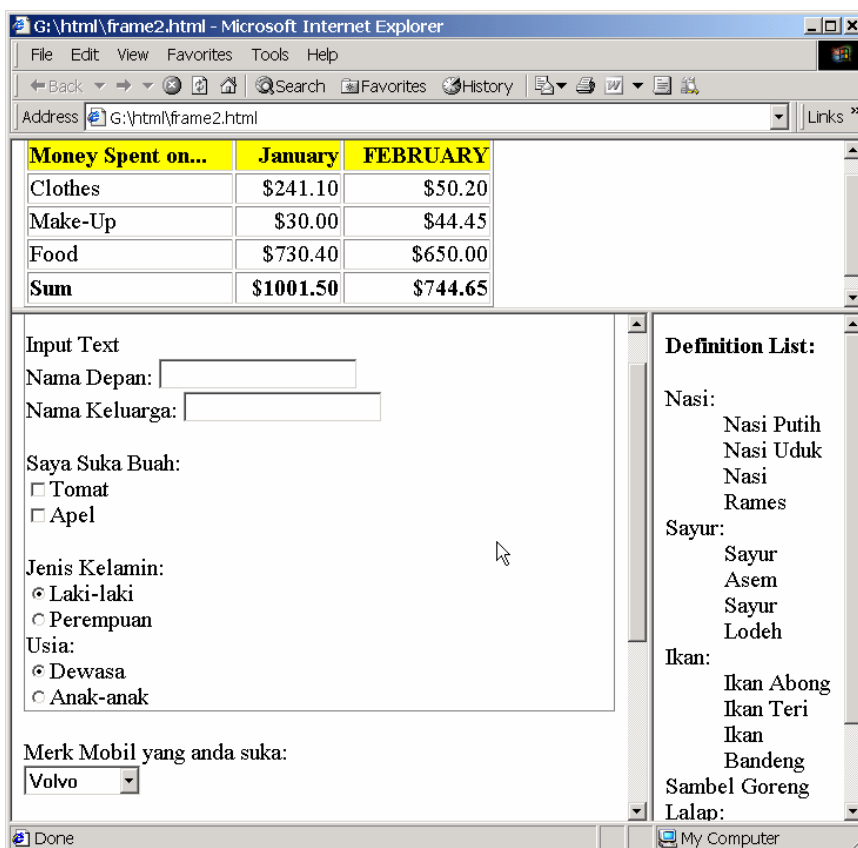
G:\html\frame2.html - Microsoft Internet Explorer

File Edit View Favorites Tools Help

Back Search Favorites History

Address G:\html\frame2.html Links

| Money Spent on... | January | FEBRUARY |
|---|---|---|
| Clothes | \$241.10 | \$50.20 |
| Make-Up | \$30.00 | \$44.45 |
| Food | \$730.40 | \$650.00 |
| Sum | \$1001.50 | \$744.65 |

Input Text
Nama Depan:
Nama Keluarga:

Saya Suka Buah:
Tomat
Apel

Jenis Kelamin:
Laki-laki
Perempuan
Usia:
Dewasa
Anak-anak

Merk Mobil yang anda suka:
Volvo

Definition List:

Nasi:
Nasi Putih
Nasi Uduk
Nasi Rames
Sayur:
Sayur Asem
Sayur Lodeh
Ikan:
Ikan Abong
Ikan Teri
Ikan Bandeng
Sambel Goreng
Lalap:

Done

My Computer